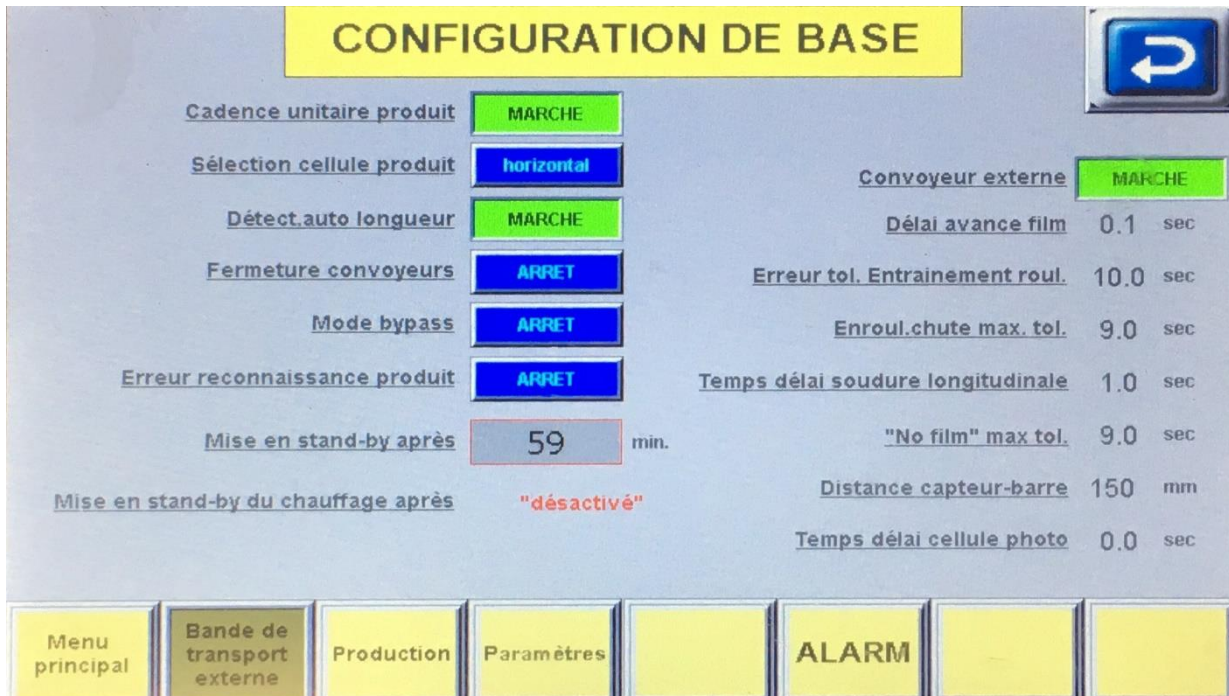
CONFIGURATION DE BASE

Cadence unitaire produit MARCHE

Sélection cellule produit horizontal

Détect.auto longueur MARCHE

Fermeture convoyeurs ARRET

Mode bypass ARRET

Erreur reconnaissance produit ARRET

Mise en stand-by après 59 min.

Mise en stand-by du chauffage après "désactivé"

Convoyeur externe MARCHE

Délai avance film 0.1 sec

Erreur tol. Entrainement roul. 10.0 sec

Enroul.chute max. tol. 9.0 sec

Temps délai soudure longitudinale 1.0 sec

"No film" max tol. 9.0 sec

Distance capteur-barre 150 mm

Temps délai cellule photo 0.0 sec

Menu principal | Bande de transport externe | Production | Paramètres | ALARM